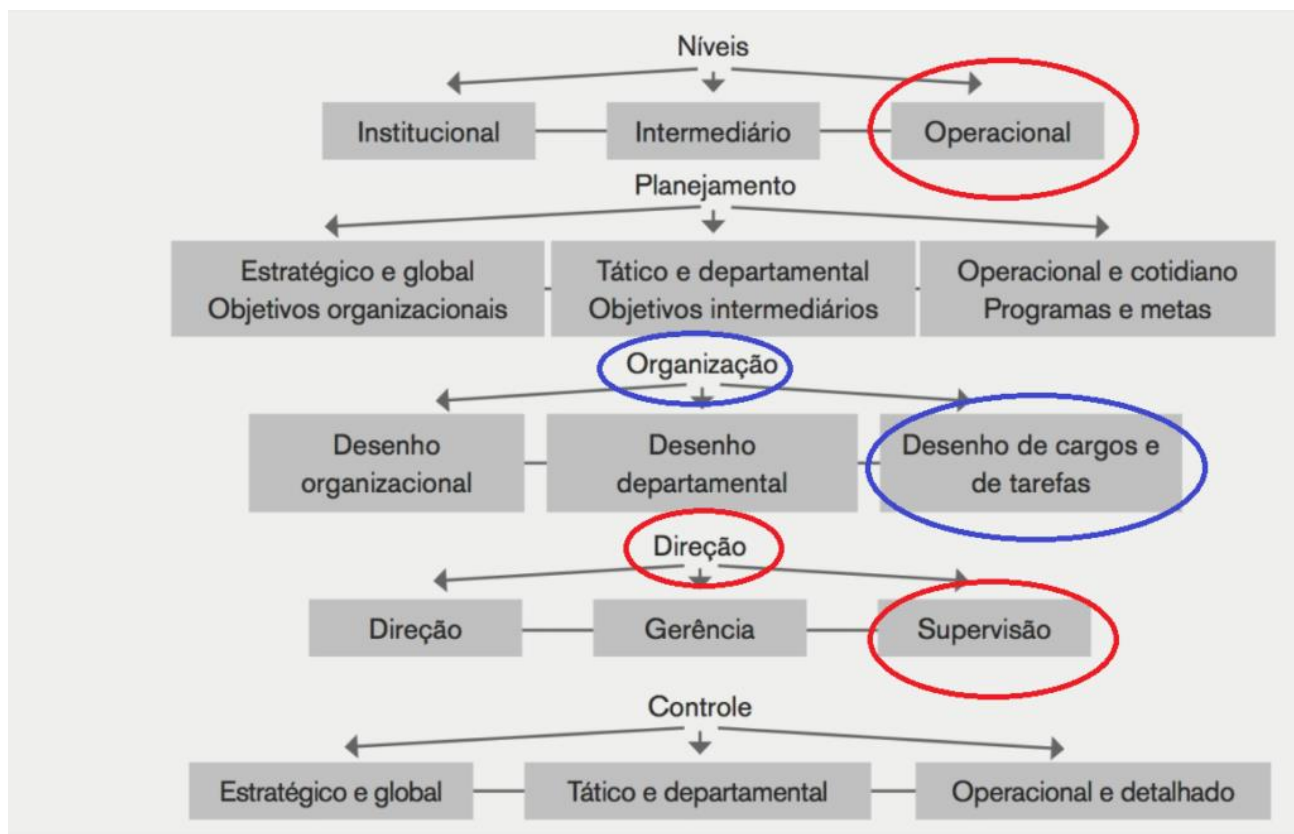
Níveis

Institucional | Intermediário | Operacional

Planejamento

Estratégico e global
Objetivos organizacionais

Tático e departamental
Objetivos intermediários

Operacional e cotidiano
Programas e metas

Organização

Desenho organizacional

Desenho departamental

Desenho de cargos e de tarefas

Direção

Direção | Gerência | Supervisão

Controle

Estratégico e global | Tático e departamental | Operacional e detalhado